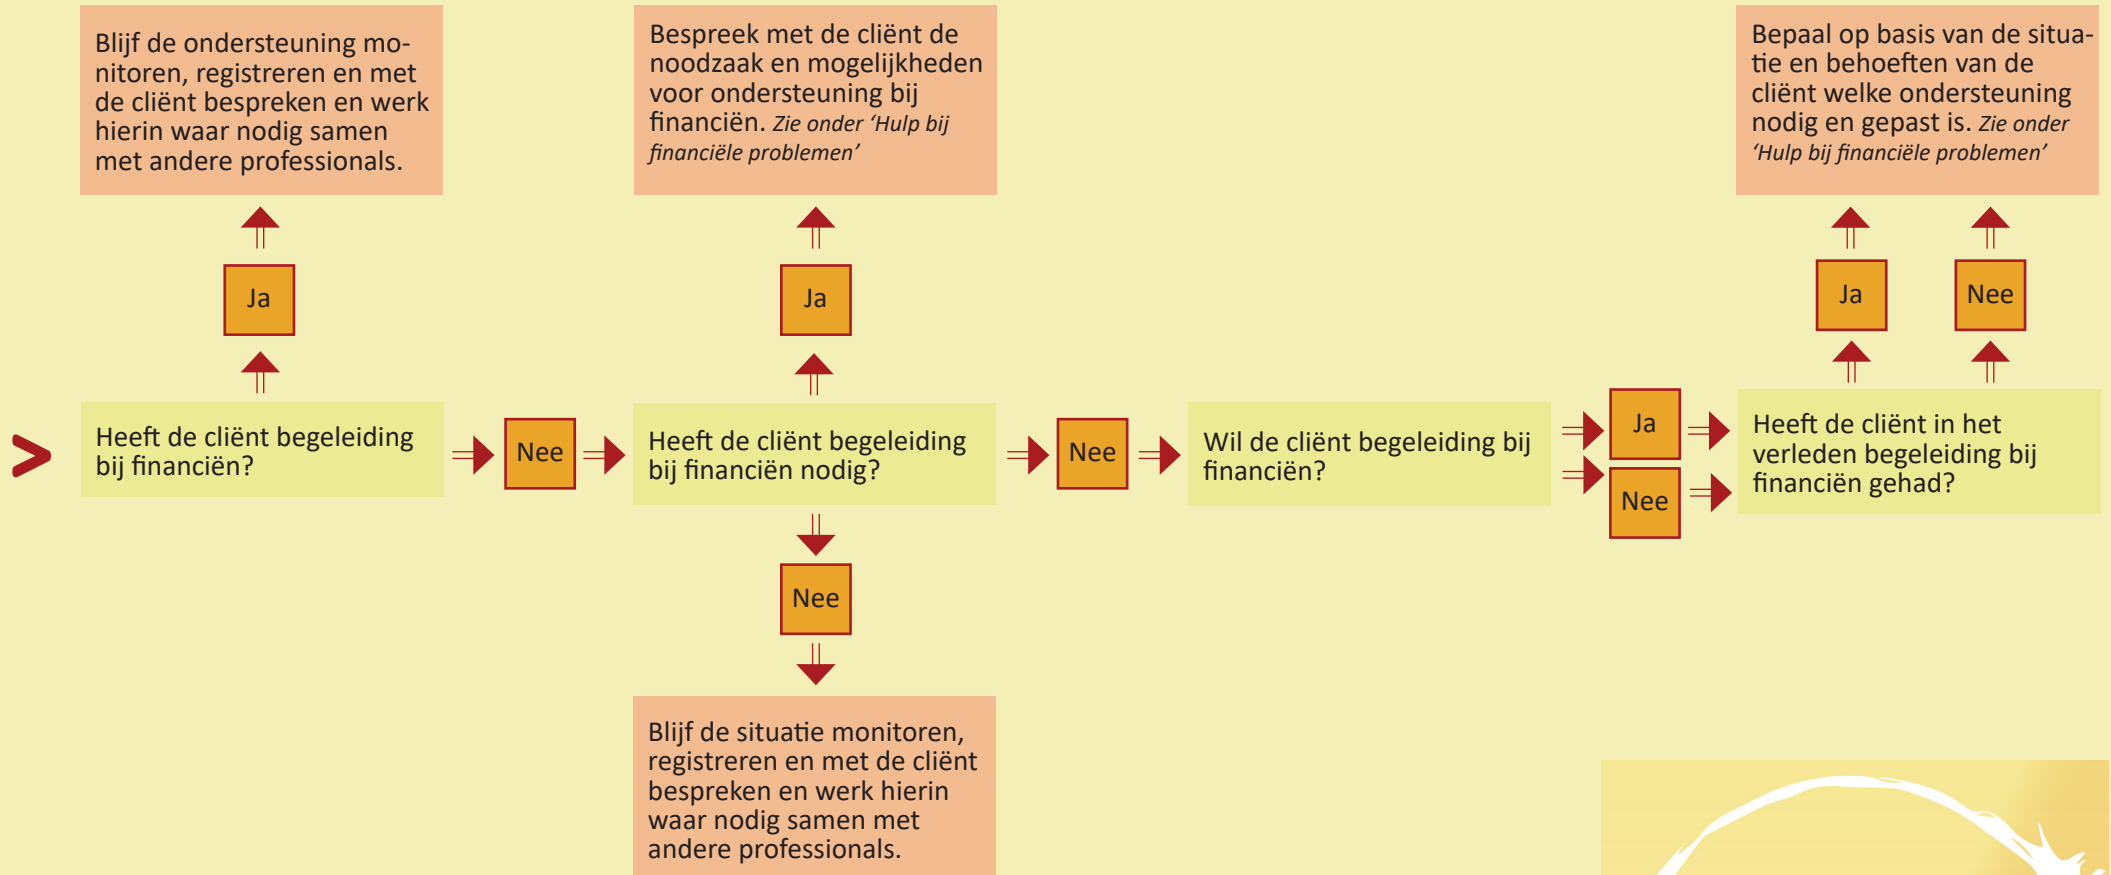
Blijf de ondersteuning monitoren, registreren en met de cliënt bespreken en werk hierin waar nodig samen met andere professionals.

Ja

Heeft de cliënt begeleiding bij financiën?

Nee

Bespreek met de cliënt de noodzaak en mogelijkheden voor ondersteuning bij financiën. *Zie onder 'Hulp bij financiële problemen'*

Ja

Heeft de cliënt begeleiding bij financiën nodig?

Nee

Blijf de situatie monitoren, registreren en met de cliënt bespreken en werk hierin waar nodig samen met andere professionals.

Nee

Wil de cliënt begeleiding bij financiën?

Ja

Nee

Heeft de cliënt in het verleden begeleiding bij financiën gehad?

Ja

Nee

Bepaal op basis van de situatie en behoeften van de cliënt welke ondersteuning nodig en gepast is. *Zie onder 'Hulp bij financiële problemen'*